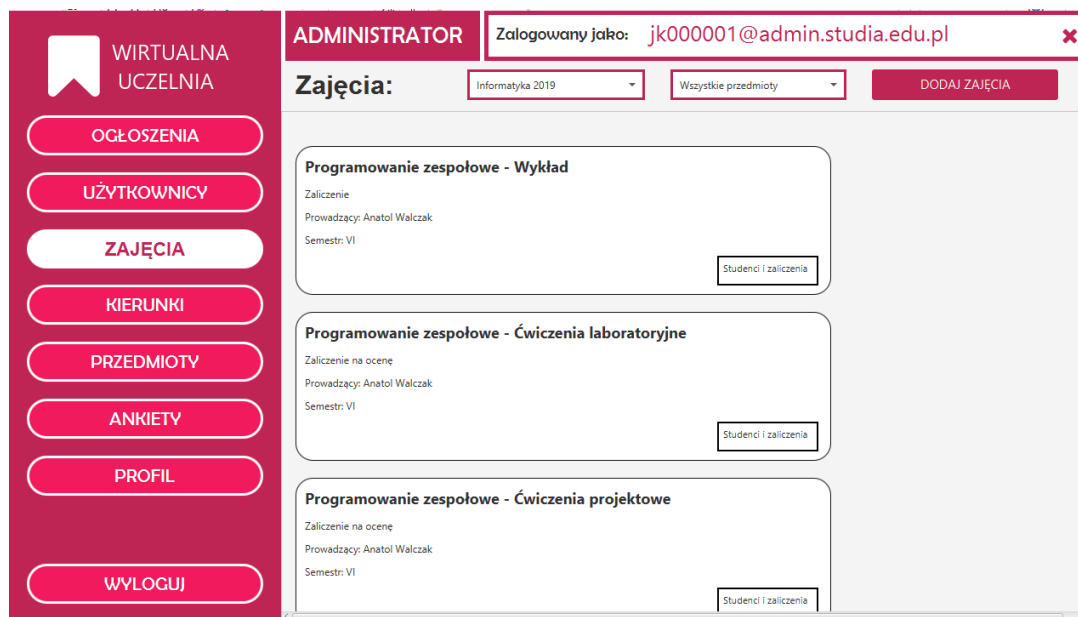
WIRTUALNA UCZELNIA

OGŁOSZENIA

UŻYTKOWNICY

ZAJĘCIA

KIERUNKI

PRZEDMIOTY

ANKIETY

PROFIL

WYLOGUJ

ADMINISTRATOR

Zalogowany jako: jk000001@admin.studia.edu.pl

Zajęcia:

Informatyka 2019

Wszystkie przedmioty

DODAJ ZAJĘCIA

Programowanie zespołowe - Wykład

Zaliczenie

Prowadzący: Anatol Walczak

Semestr: VI

Studenci i zaliczenia

Programowanie zespołowe - Ćwiczenia laboratoryjne

Zaliczenie na ocenę

Prowadzący: Anatol Walczak

Semestr: VI

Studenci i zaliczenia

Programowanie zespołowe - Ćwiczenia projektowe

Zaliczenie na ocenę

Prowadzący: Anatol Walczak

Semestr: VI

Studenci i zaliczenia